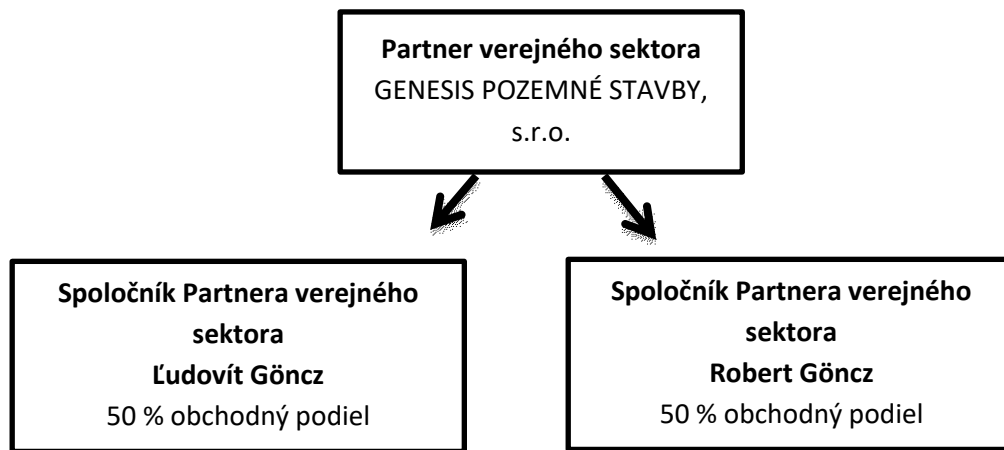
Partner verejného sektora
GENESIS POZEMNÉ STAVBY, s.r.o.

Spoločník Partnera verejného sektora
Ľudovít Göncz
50 % obchodný podiel

Spoločník Partnera verejného sektora
Robert Göncz
50 % obchodný podiel